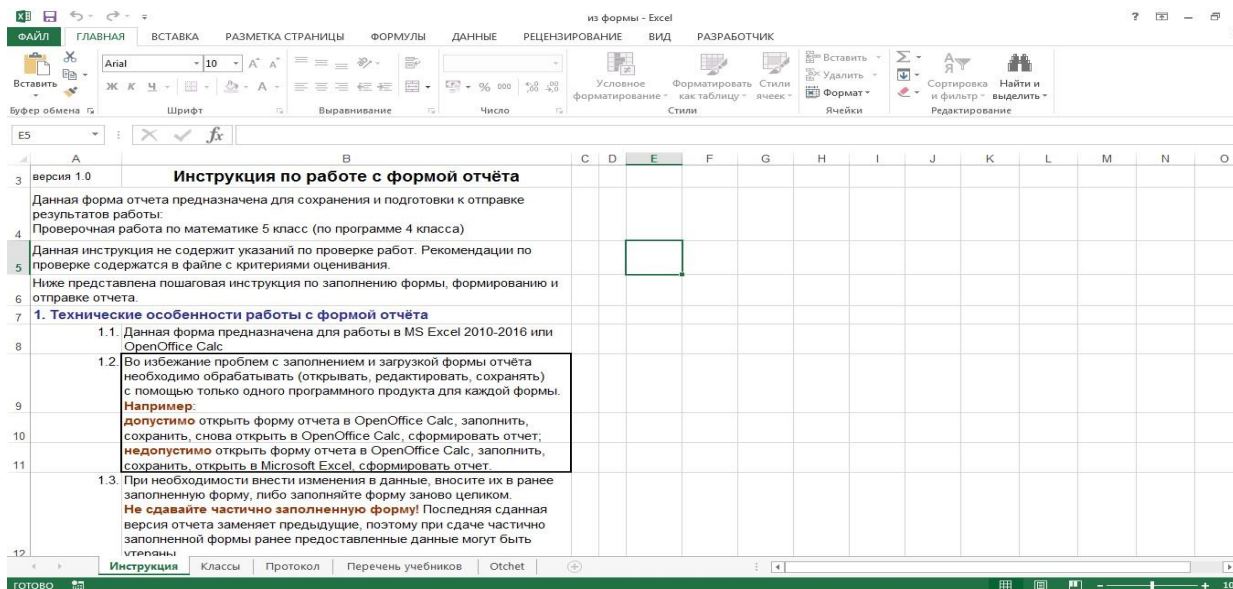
из формы - Excel

? – 

ФАЙЛ ГЛАВНАЯ ВСТАВКА РАЗМЕТКА СТРАНИЦЫ ФОРМУЛЫ ДАННЫЕ РЕЦЕНЗИРОВАНИЕ ВИД РАЗРАБОТЧИК

Вставить
Буфер обмена
Arial 10
Ж К Ч
Шрифт
Выравнивание
% 000
Число
Условное форматирование
Форматировать как таблицу
Стили ячеек
Стили
Вставить
Удалить
Формат
Ячейки
Сортировка и фильтр
Найти и выделить
Редактирование

E5 $f_x$

A B C D E F G H I J K L M N O

3 версия 1.0 | Инструкция по работе с формой отчёта

4 Данная форма отчета предназначена для сохранения и подготовки к отправке результатов работы:
Проверочная работа по математике 5 класс (по программе 4 класса)

5 Данная инструкция не содержит указаний по проверке работ. Рекомендации по проверке содержатся в файле с критериями оценивания.

6 Ниже представлена пошаговая инструкция по заполнению формы, формированию и отправке отчета.

7 1. Технические особенности работы с формой отчёта

8 1.1. Данная форма предназначена для работы в MS Excel 2010-2016 или OpenOffice Calc

9 1.2. Во избежание проблем с заполнением и загрузкой формы отчёта необходимо обрабатывать (открывать, редактировать, сохранять) с помощью только одного программного продукта для каждой формы.
Например:

10 допустимо открыть форму отчета в OpenOffice Calc, заполнить, сохранить, снова открыть в OpenOffice Calc, сформировать отчет;

11 недопустимо открыть форму отчета в OpenOffice Calc, заполнить, сохранить, открыть в Microsoft Excel, сформировать отчет.

12 1.3. При необходимости внести изменения в данные, вносите их в ранее заполненную форму, либо заполняйте форму заново целиком.
Не сдавайте частично заполненную форму! Последняя сданная версия отчета заменяет предыдущие, поэтому при сдаче частично заполненной формы ранее предоставленные данные могут быть утеряны

Инструкция | Классы | Протокол | Перечень учебников | Otchet

ГОТОВО